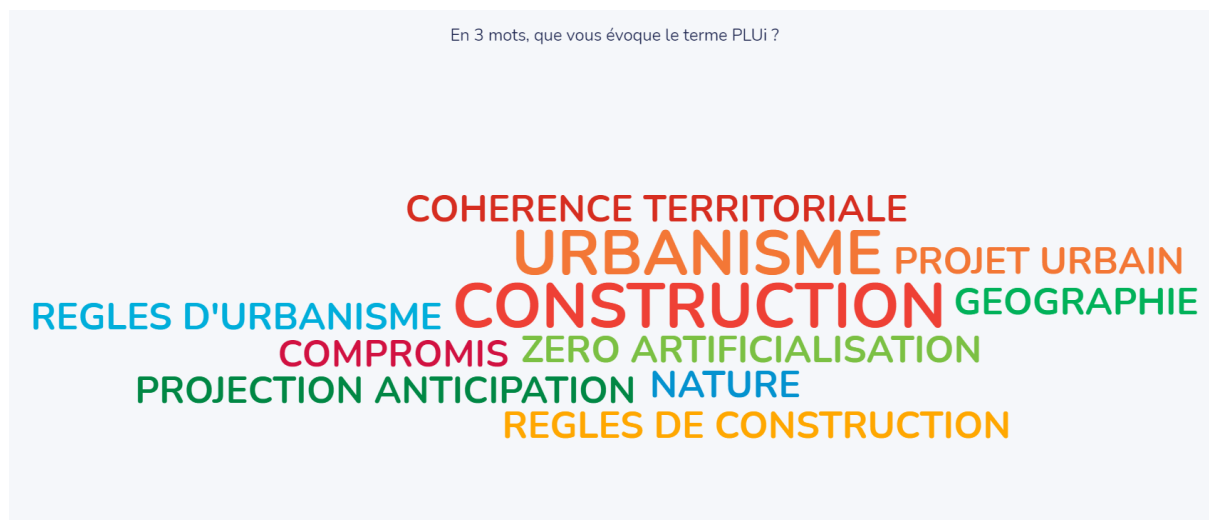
En 3 mots, que vous évoque le terme PLUi ?

COHERENCE TERRITORIALE
URBANISME PROJET URBAIN
REGLES D'URBANISME CONSTRUCTION GEOGRAPHIE
COMPROMIS ZERO ARTIFICIALISATION
PROJECTION ANTICIPATION NATURE
REGLES DE CONSTRUCTION